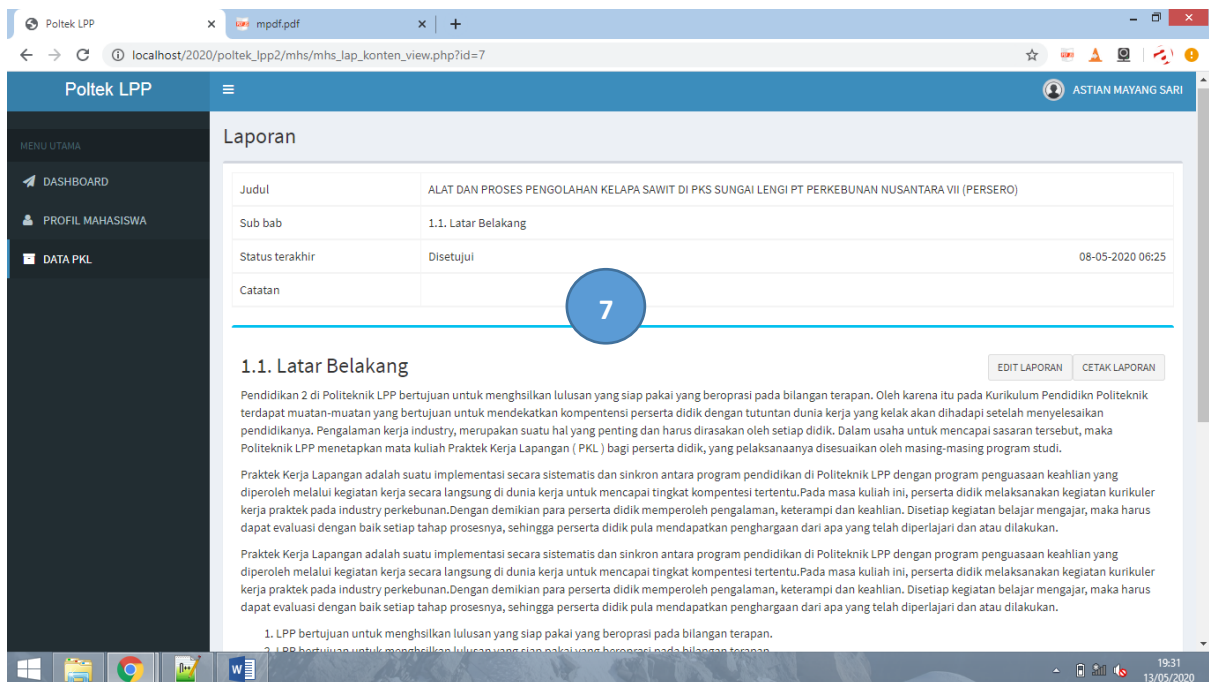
Poltek LPP ×
mpdf.pdf ×
+

localhost/2020/poltek_lpp2/mhs/mhs_lap_konten_view.php?id=7

Poltek LPP
ASTIAN MAYANG SARI

MENU UTAMA
DASHBOARD
PROFIL MAHASISWA
DATA PKL

Laporan

| Judul | ALAT DAN PROSES PENGOLAHAN KELAPA SAWIT DI PKS SUNGAI LENGI PT PERKEBUNAN NUSANTARA VII (PERSERO) | |
|---|---|---|
| Sub bab | 1.1. Latar Belakang | |
| Status terakhir | Disetujui | 08-05-2020 06:25 |
| Catatan | | |

7

1.1. Latar Belakang

EDIT LAPORAN
CETAK LAPORAN

Pendidikan 2 di Politeknik LPP bertujuan untuk menghsilkan lulusan yang siap pakai yang beroprasi pada bilangan terapan. Oleh karena itu pada Kurikulum Pendidikn Politeknik terdapat muatan-muatan yang bertujuan untuk mendekatkan kompentensi perserta didik dengan tututan dunia kerja yang kelak akan dihadapi setelah menyelesaikan pendidikanya. Pengalaman kerja industry, merupakan suatu hal yang penting dan harus dirasakan oleh setiap didik. Dalam usaha untuk mencapai sasaran tersebut, maka Politeknik LPP menetapkan mata kuliah Praktek Kerja Lapangan ( PKL ) bagi perserta didik, yang pelaksanaanya disesuaikan oleh masing-masing program studi.

Praktek Kerja Lapangan adalah suatu implementasi secara sistematis dan sinkron antara program pendidikan di Politeknik LPP dengan program penguasaan keahlian yang diperoleh melalui kegiatan kerja secara langsung di dunia kerja untuk mencapai tingkat kompentesi tertentu.Pada masa kuliah ini, perserta didik melaksanakan kegiatan kurikuler kerja praktek pada industry perkebunan.Dengan demikian para perserta didik memperoleh pengalaman, keterampi dan keahlian. Disetiap kegiatan belajar mengajar, maka harus dapat evaluasi dengan baik setiap tahap prosesnya, sehingga perserta didik pula mendapatkan penghargaan dari apa yang telah diperlajari dan atau dilakukan.

Praktek Kerja Lapangan adalah suatu implementasi secara sistematis dan sinkron antara program pendidikan di Politeknik LPP dengan program penguasaan keahlian yang diperoleh melalui kegiatan kerja secara langsung di dunia kerja untuk mencapai tingkat kompentesi tertentu.Pada masa kuliah ini, perserta didik melaksanakan kegiatan kurikuler kerja praktek pada industry perkebunan.Dengan demikian para perserta didik memperoleh pengalaman, keterampi dan keahlian. Disetiap kegiatan belajar mengajar, maka harus dapat evaluasi dengan baik setiap tahap prosesnya, sehingga perserta didik pula mendapatkan penghargaan dari apa yang telah diperlajari dan atau dilakukan.

1. LPP bertujuan untuk menghsilkan lulusan yang siap pakai yang beroprasi pada bilangan terapan.
2. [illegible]

19:31
13/05/2020